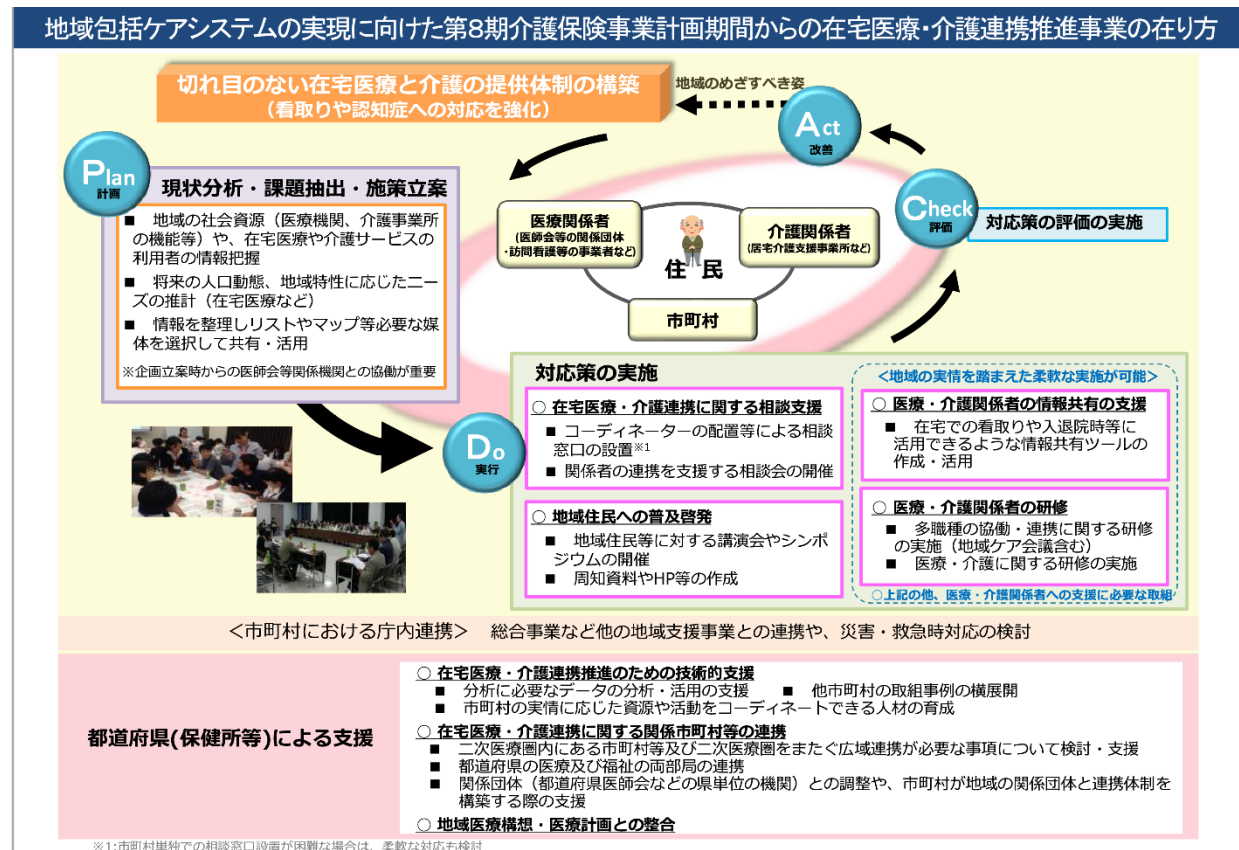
地域包括ケアシステムの実現に向けた第8期介護保険事業計画期間からの在宅医療・介護連携推進事業の在り方

切れ目のない在宅医療と介護の提供体制の構築
（看取りや認知症への対応を強化）

地域のめざすべき姿

Act
改善

Plan
計画

現状分析・課題抽出・施策立案

■ 地域の社会資源（医療機関、介護事業所の機能等）や、在宅医療や介護サービスの利用者の情報把握
■ 将来の人口動態、地域特性に応じたニーズの推計（在宅医療など）
■ 情報を整理しリストやマップ等必要な媒体を選択して共有・活用
※企画立案時からの医師会等関係機関との協働が重要

医療関係者
（医師会等の関係団体・訪問看護等の事業者など）

介護関係者
（居宅介護支援事業所など）

住民

市町村

Check
評価

対応策の評価の実施

Do
実行

対応策の実施

○ 在宅医療・介護連携に関する相談支援
■ コーディネーターの配置等による相談窓口の設置※1
■ 関係者の連携を支援する相談会の開催

○ 地域住民への普及啓発
■ 地域住民等に対する講演会やシンポジウムの開催
■ 周知資料やHP等の作成

＜地域の実情を踏まえた柔軟な実施が可能＞

○ 医療・介護関係者の情報共有の支援
■ 在宅での看取りや入退院時等に活用できるような情報共有ツールの作成・活用

○ 医療・介護関係者の研修
■ 多職種の協働・連携に関する研修の実施（地域ケア会議含む）
■ 医療・介護に関する研修の実施

○上記の他、医療・介護関係者への支援に必要な取組

＜市町村における庁内連携＞　総合事業など他の地域支援事業との連携や、災害・救急時対応の検討

都道府県(保健所等)による支援

○ 在宅医療・介護連携推進のための技術的支援
■ 分析に必要なデータの分析・活用の支援　■ 他市町村の取組事例の横展開
■ 市町村の実情に応じた資源や活動をコーディネートできる人材の育成

○ 在宅医療・介護連携に関する関係市町村等の連携
■ 二次医療圏内にある市町村等及び二次医療圏をまたぐ広域連携が必要な事項について検討・支援
■ 都道府県の医療及び福祉の両部局の連携
■ 関係団体（都道府県医師会などの県単位の機関）との調整や、市町村が地域の関係団体と連携体制を構築する際の支援

○ 地域医療構想・医療計画との整合

※1:市町村単独での相談窓口設置が困難な場合は、柔軟な対応も検討